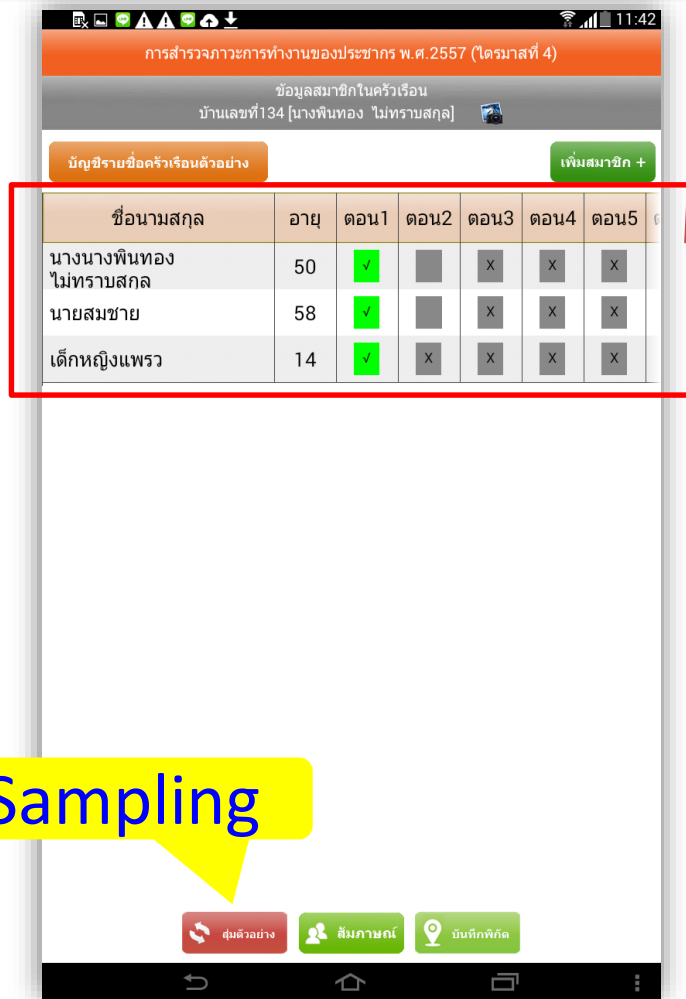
11:42

การสำรวจภาวะการทำงานของประชากร พ.ศ.2557 (ไตรมาสที่ 4)

ข้อมูลสมาชิกในครัวเรือน
บ้านเลขที่134 [นางพินทอง ไม่ทราบสกุล]

บัญชีรายชื่อครัวเรือนตัวอย่าง

เพิ่มสมาชิก +

| ชื่อนามสกุล | อายุ | ตอน1 | ตอน2 | ตอน3 | ตอน4 | ตอน5 |
|---|---|---|---|---|---|---|
| นางนางพินทอง ไม่ทราบสกุล | 50 | ✓ | | X | X | X |
| นายสมชาย | 58 | ✓ | | X | X | X |
| เด็กหญิงแพรว | 14 | ✓ | X | X | X | X |

Sampling

สุ่มตัวอย่าง

สัมภาษณ์

บันทึกพิกัด